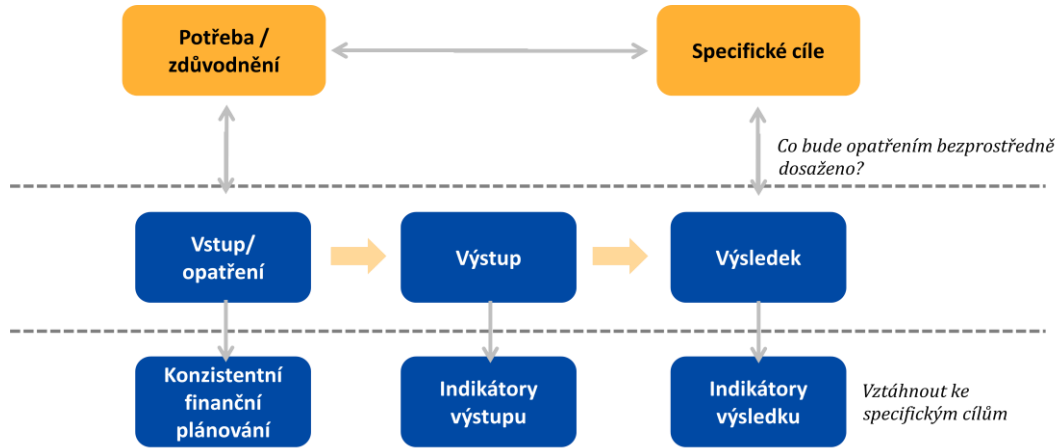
Potřeba / zdůvodnění

Specifické cíle

Co bude opatřením bezprostředně dosaženo?

Vstup/ opatření

Výstup

Výsledek

Konzistentní finanční plánování

Indikátory výstupu

Indikátory výsledku

Vztáhnout ke specifickým cílům